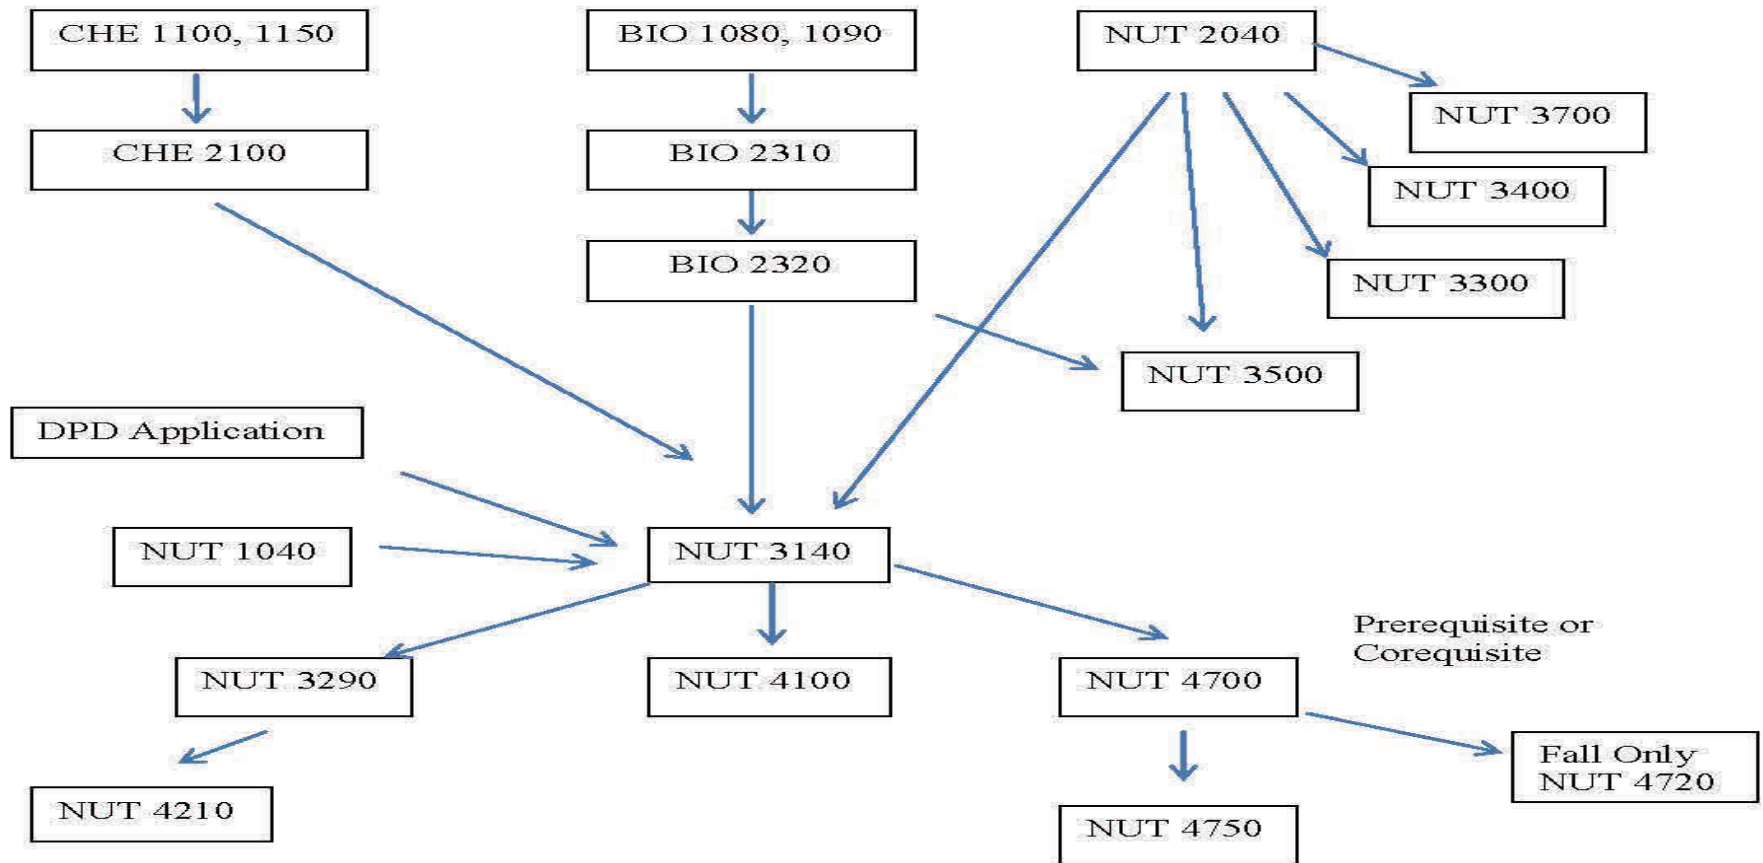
CHE 1100, 1150

BIO 1080, 1090

NUT 2040

NUT 3700

CHE 2100

BIO 2310

NUT 3400

BIO 2320

NUT 3300

NUT 3500

DPD Application

NUT 1040

NUT 3140

Prerequisite or Corequisite

NUT 3290

NUT 4100

NUT 4700

Fall Only NUT 4720

NUT 4210

NUT 4750